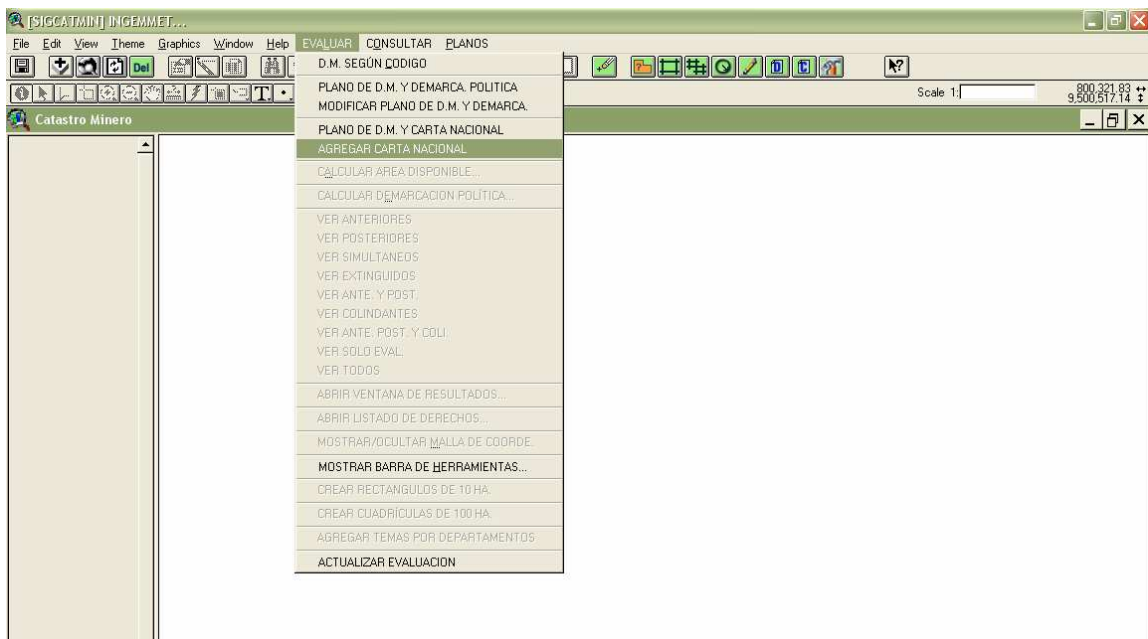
[SIGCATMIN] INGEMMET...

File Edit View Theme Graphics Window Help EVALUAR CONSULTAR PLANOS

Del

T

Scale 1:

800,321.83
9,500,517.14

Catastro Minero

D.M. SEGÚN CODIGO
PLANO DE D.M. Y DEMARCA. POLITICA
MODIFICAR PLANO DE D.M. Y DEMARCA.
PLANO DE D.M. Y CARTA NACIONAL
AGREGAR CARTA NACIONAL
CALCULAR AREA DISPONIBLE...
CALCULAR DEMARCACION POLITICA...
VER ANTERIORES
VER POSTERIORES
VER SIMULTANEOS
VER EXTINGUIDOS
VER ANTE. Y POST.
VER COLINDANTES
VER ANTE. POST. Y COLI.
VER SOLO EVAL.
VER TODOS
ABRIR VENTANA DE RESULTADOS...
ABRIR LISTADO DE DERECHOS...
MOSTRAR/OCULTAR MALLA DE COORDE.
MOSTRAR BARRA DE HERRAMIENTAS...
CREAR RECTANGULOS DE 10 HA.
CREAR CUADRÍCULAS DE 100 HA.
AGREGAR TEMAS POR DEPARTAMENTOS
ACTUALIZAR EVALUACION